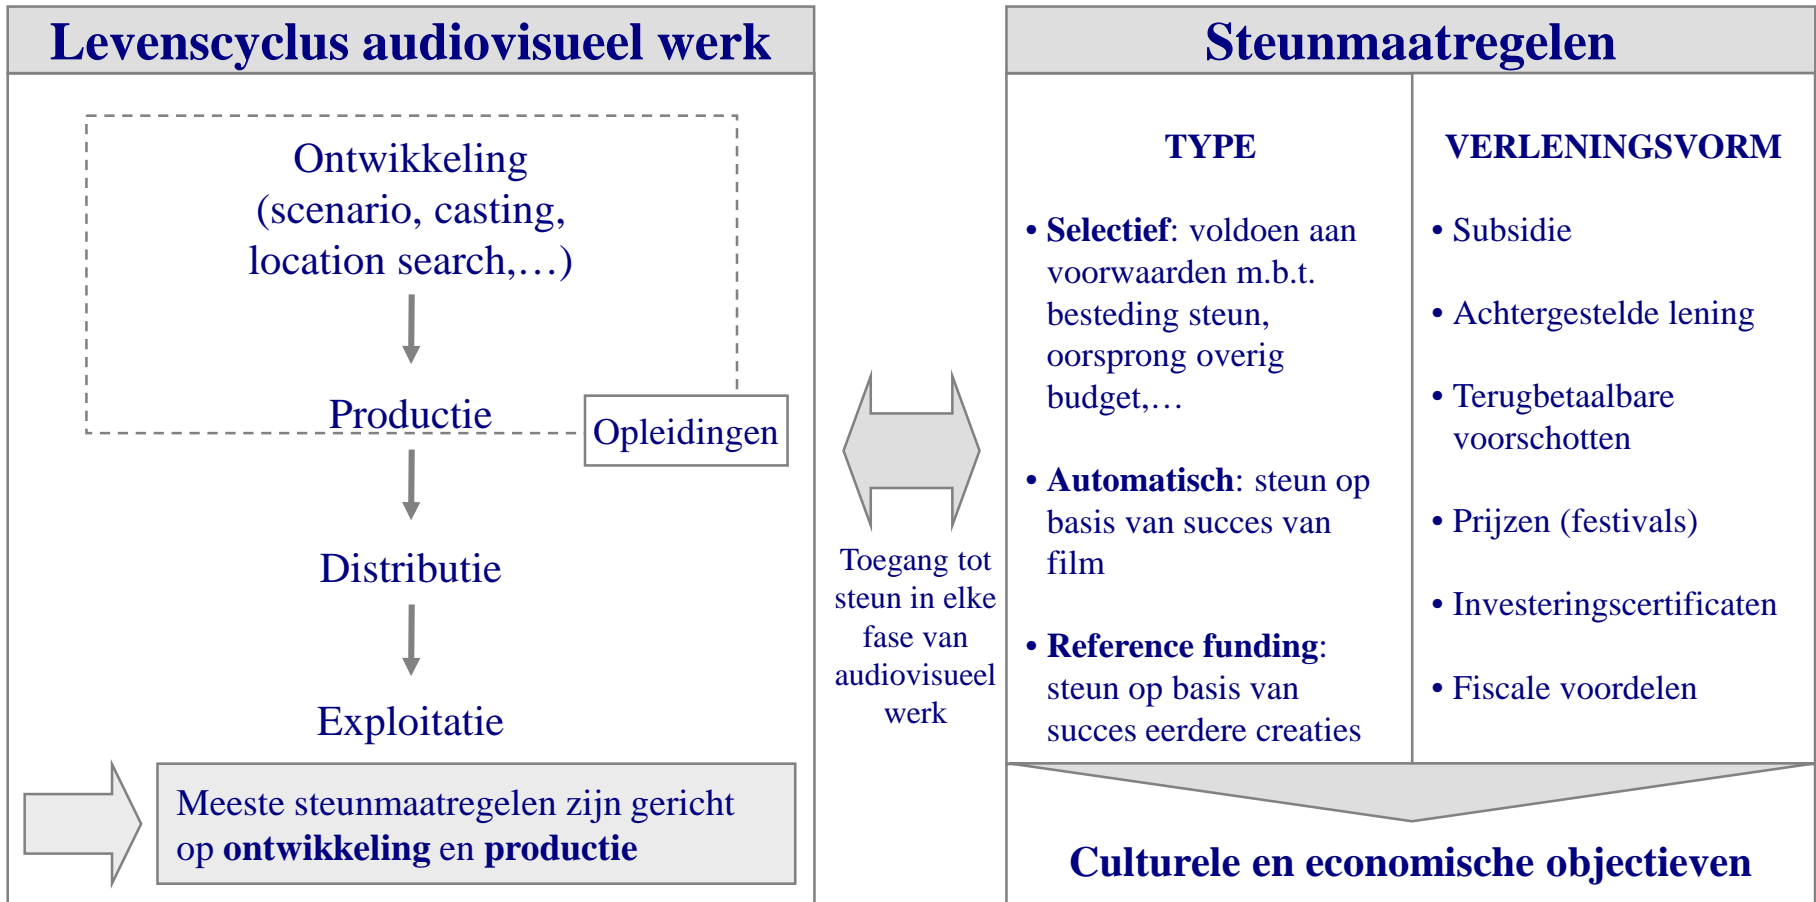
Levenscyclus audiovisueel werk

Ontwikkeling (scenario, casting, location search,…)

Productie

Opleidingen

Distributie

Exploitatie

Meeste steunmaatregelen zijn gericht op **ontwikkeling** en **productie**

Toegang tot steun in elke fase van audiovisueel werk

Steunmaatregelen

TYPE

• **Selectief**: voldoen aan voorwaarden m.b.t. besteding steun, oorsprong overig budget,…

• **Automatisch**: steun op basis van succes van film

• **Reference funding**: steun op basis van succes eerdere creaties

VERLENINGSVORM

• Subsidie

• Achtergestelde lening

• Terugbetaalbare voorschotten

• Prijzen (festivals)

• Investeringscertificaten

• Fiscale voordelen

Culturele en economische objectieven